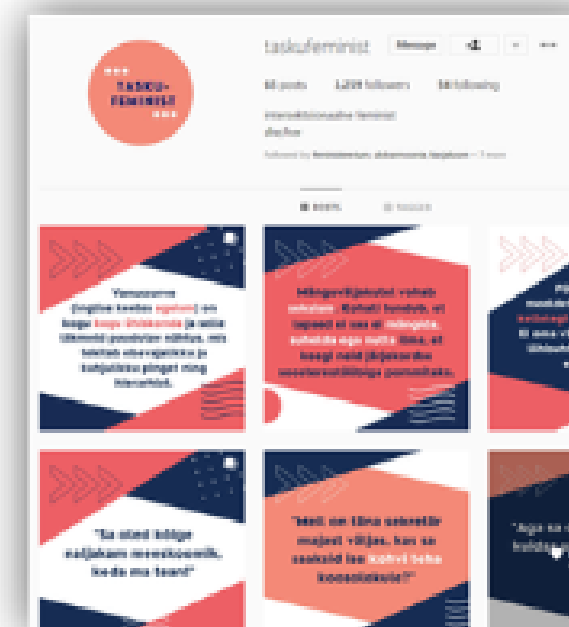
TASKU-
FEMINIST

taskufeminist Message

61 posts 1,209 followers 58 following

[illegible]

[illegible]

POSTS TAGGED

Yesszarme (inglise keeles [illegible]) on kogu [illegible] ja selle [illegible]

Mängureeglid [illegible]

"Sa oled kõige naljakam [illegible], keda ma tean!"

"Meil on tiina sekretär majast välja, kas sa saaksid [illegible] kohvi teha koosolekuks?"

"Aga sa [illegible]